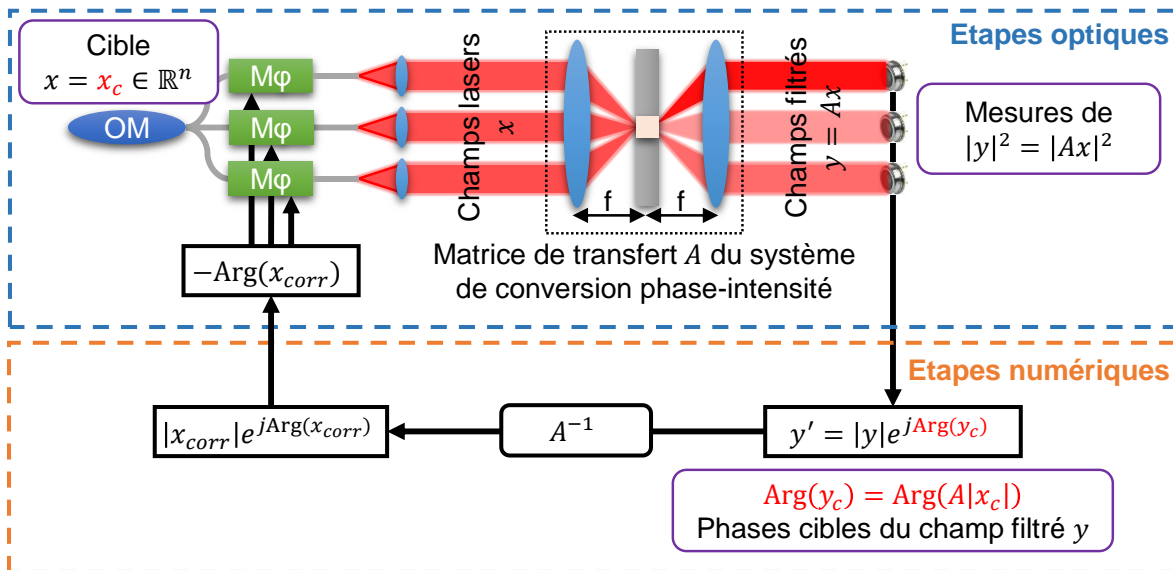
Etapes optiques

Cible
$x = x_c \in \mathbb{R}^n$

OM

Mφ

Mφ

Mφ

Champs lasers
$x$

f

f

Champs filtrés
$y = Ax$

Mesures de
$|y|^2 = |Ax|^2$

$-\mathrm{Arg}(x_{corr})$

Matrice de transfert $A$ du système de conversion phase-intensité

Etapes numériques

$|x_{corr}|e^{j\mathrm{Arg}(x_{corr})}$

$A^{-1}$

$y' = |y|e^{j\mathrm{Arg}(y_c)}$

$\mathrm{Arg}(y_c) = \mathrm{Arg}(A|x_c|)$
Phases cibles du champ filtré $y$